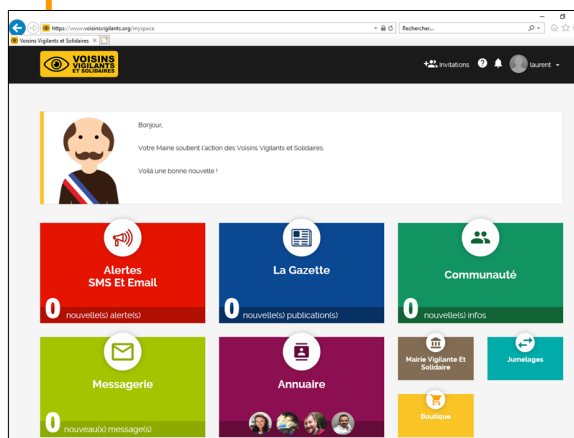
https://www.voisinsvigilants.org/myspace

Rechercher...

Voisins Vigilants et Solidaires

VOISINS VIGILANTS ET SOLIDAIRES

Invitations

laurent

Bonjour,

Votre Mairie soutient l'action des Voisins Vigilants et Solidaires.

Voilà une bonne nouvelle !

Alertes SMS Et Email

0 nouvelle(s) alerte(s)

La Gazette

0 nouvelle(s) publication(s)

Communauté

0 nouvelle(s) infos

Messagerie

0 nouveau(x) message(s)

Annuaire

Mairie Vigilante Et Solidaire

Jumelages

Boutique